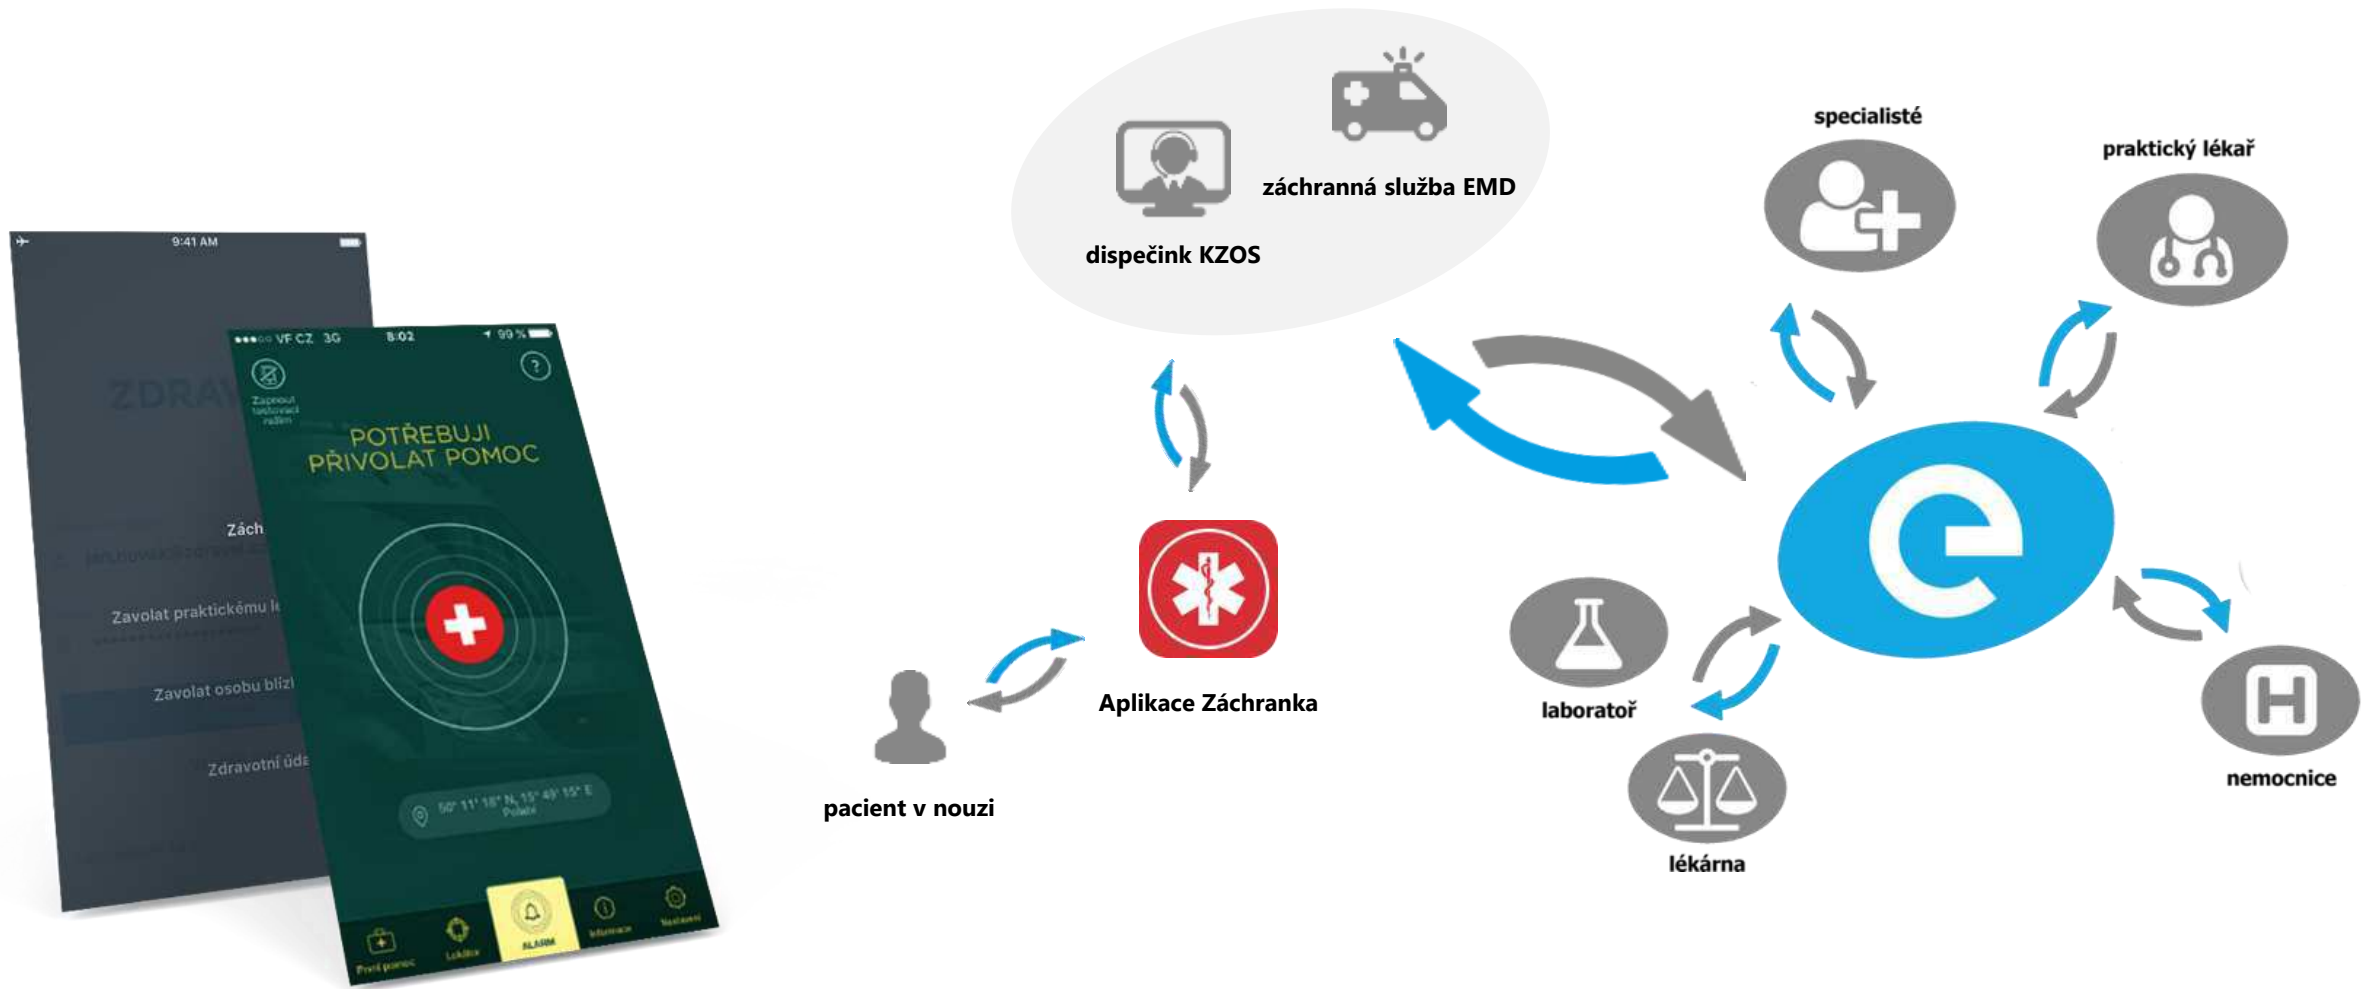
9:41 AM

ZDRAV

Zách

Zavolat praktickému l

Zavolat osobu blízk

Zdravotní úda

VF CZ 3G 8:02 99 %

Zapnout testovací režim

POTŘEBUJI PŘIVOLAT POMOC

50° 11' 18" N, 15° 49' 15" E
Polabí

První pomoc
Lokátor
ALARM
Informace
Nastavení

dispečink KZOS

záchranná služba EMD

specialisté

praktický lékař

Aplikace Záchranka

pacient v nouzi

laboratoř

lékárna

nemocnice